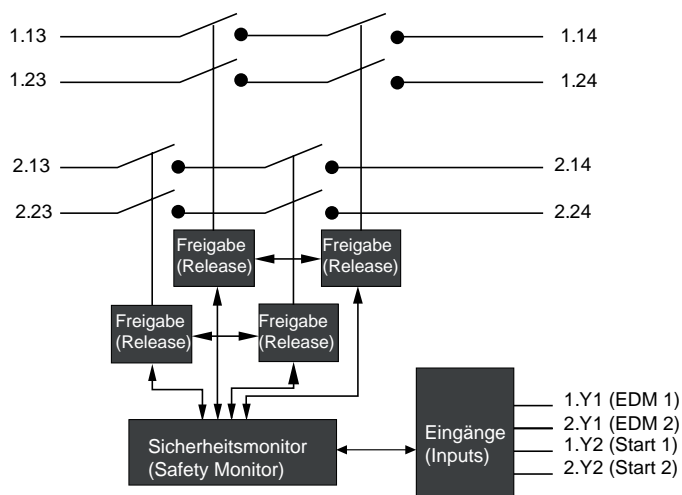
1.13
1.14
1.23
1.24
2.13
2.14
2.23
2.24
Freigabe (Release)
Freigabe (Release)
Freigabe (Release)
Freigabe (Release)
Sicherheitsmonitor (Safety Monitor)
Eingänge (Inputs)
1.Y1 (EDM 1)
2.Y1 (EDM 2)
1.Y2 (Start 1)
2.Y2 (Start 2)